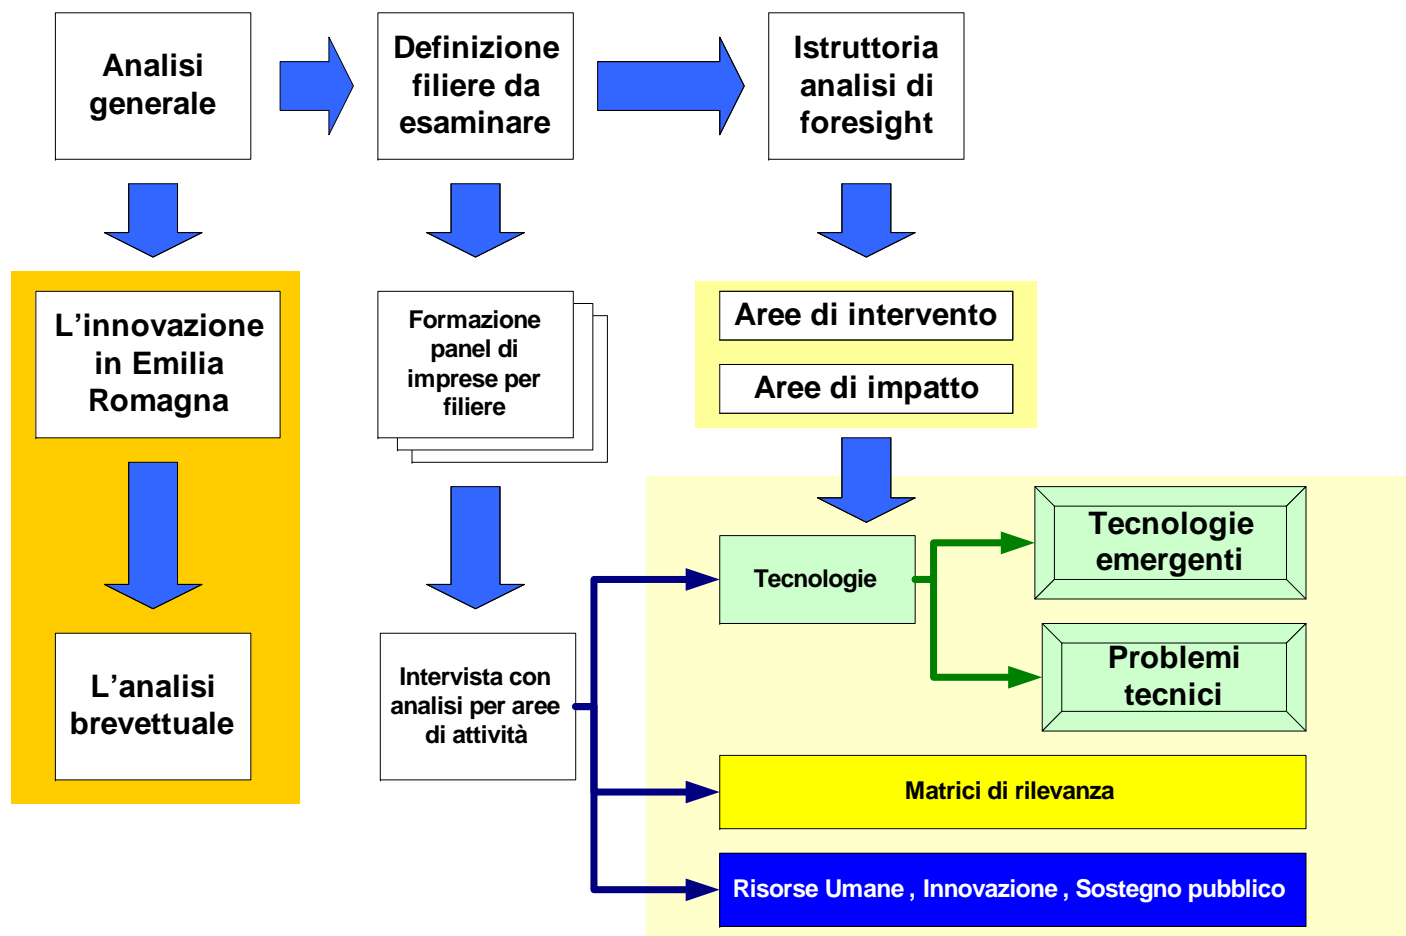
Analisi generale

Definizione filiere da esaminare

Istruttoria analisi di foresight

L’innovazione in Emilia Romagna

L’analisi brevettuale

Formazione panel di imprese per filiere

Intervista con analisi per aree di attività

Aree di intervento

Aree di impatto

Tecnologie

Tecnologie emergenti

Problemi tecnici

Matrici di rilevanza

Risorse Umane , Innovazione , Sostegno pubblico